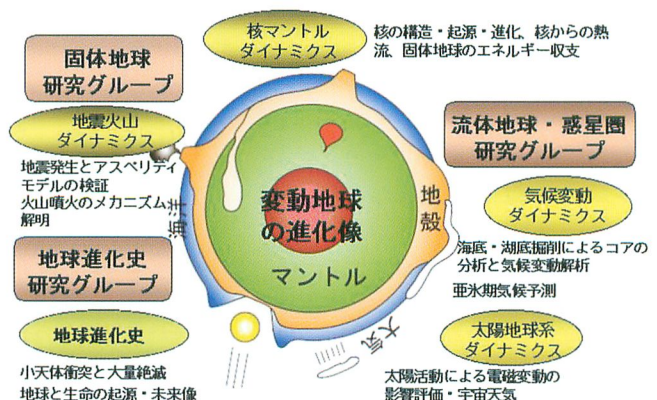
固体地球
研究グループ

核マントル
ダイナミクス

核の構造・起源・進化、核からの熱流、固体地球のエネルギー収支

地震火山
ダイナミクス

地震発生とアスペリティモデルの検証
火山噴火のメカニズム解明

流体地球・惑星圏
研究グループ

変動地球
の進化像

地殻

マントル

海

気候変動
ダイナミクス

海底・湖底掘削によるコアの分析と気候変動解析

亜氷期気候予測

地球進化史
研究グループ

地球進化史

小天体衝突と大量絶滅
地球と生命の起源・未来像

大気

太陽地球系
ダイナミクス

太陽活動による電磁変動の影響評価・宇宙天気